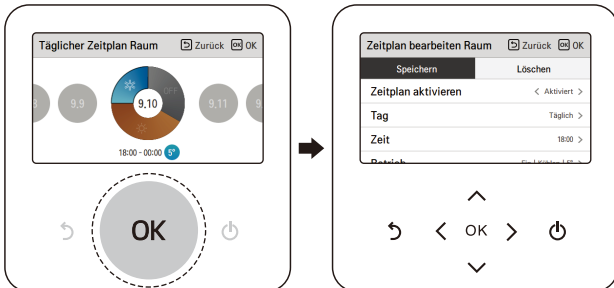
Täglicher Zeitplan Raum
Zurück OK OK

8
9,9
OFF
9,10
9,11
9

18:00 - 00:00 5°

OK

Zeitplan bearbeiten Raum
Zurück OK OK

Speichern
Löschen

Zeitplan aktivieren
Aktiviert

Tag
Täglich

Zeit
18:00

Betrieb
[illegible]

OK